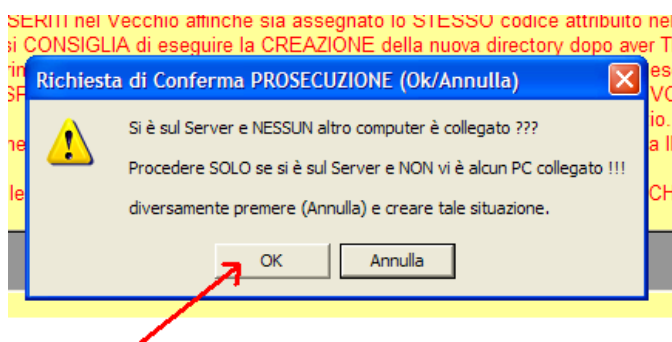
SERITI nel Vecchio affinché sia assegnato lo STESSO codice attribuito nel
si CONSIGLIA di eseguire la CREAZIONE della nuova directory dopo aver T

Richiesta di Conferma PROSECUZIONE (Ok/Annulla)

Si è sul Server e NESSUN altro computer è collegato ???

Procedere SOLO se si è sul Server e NON vi è alcun PC collegato !!!

diversamente premere (Annulla) e creare tale situazione.

OK

Annulla